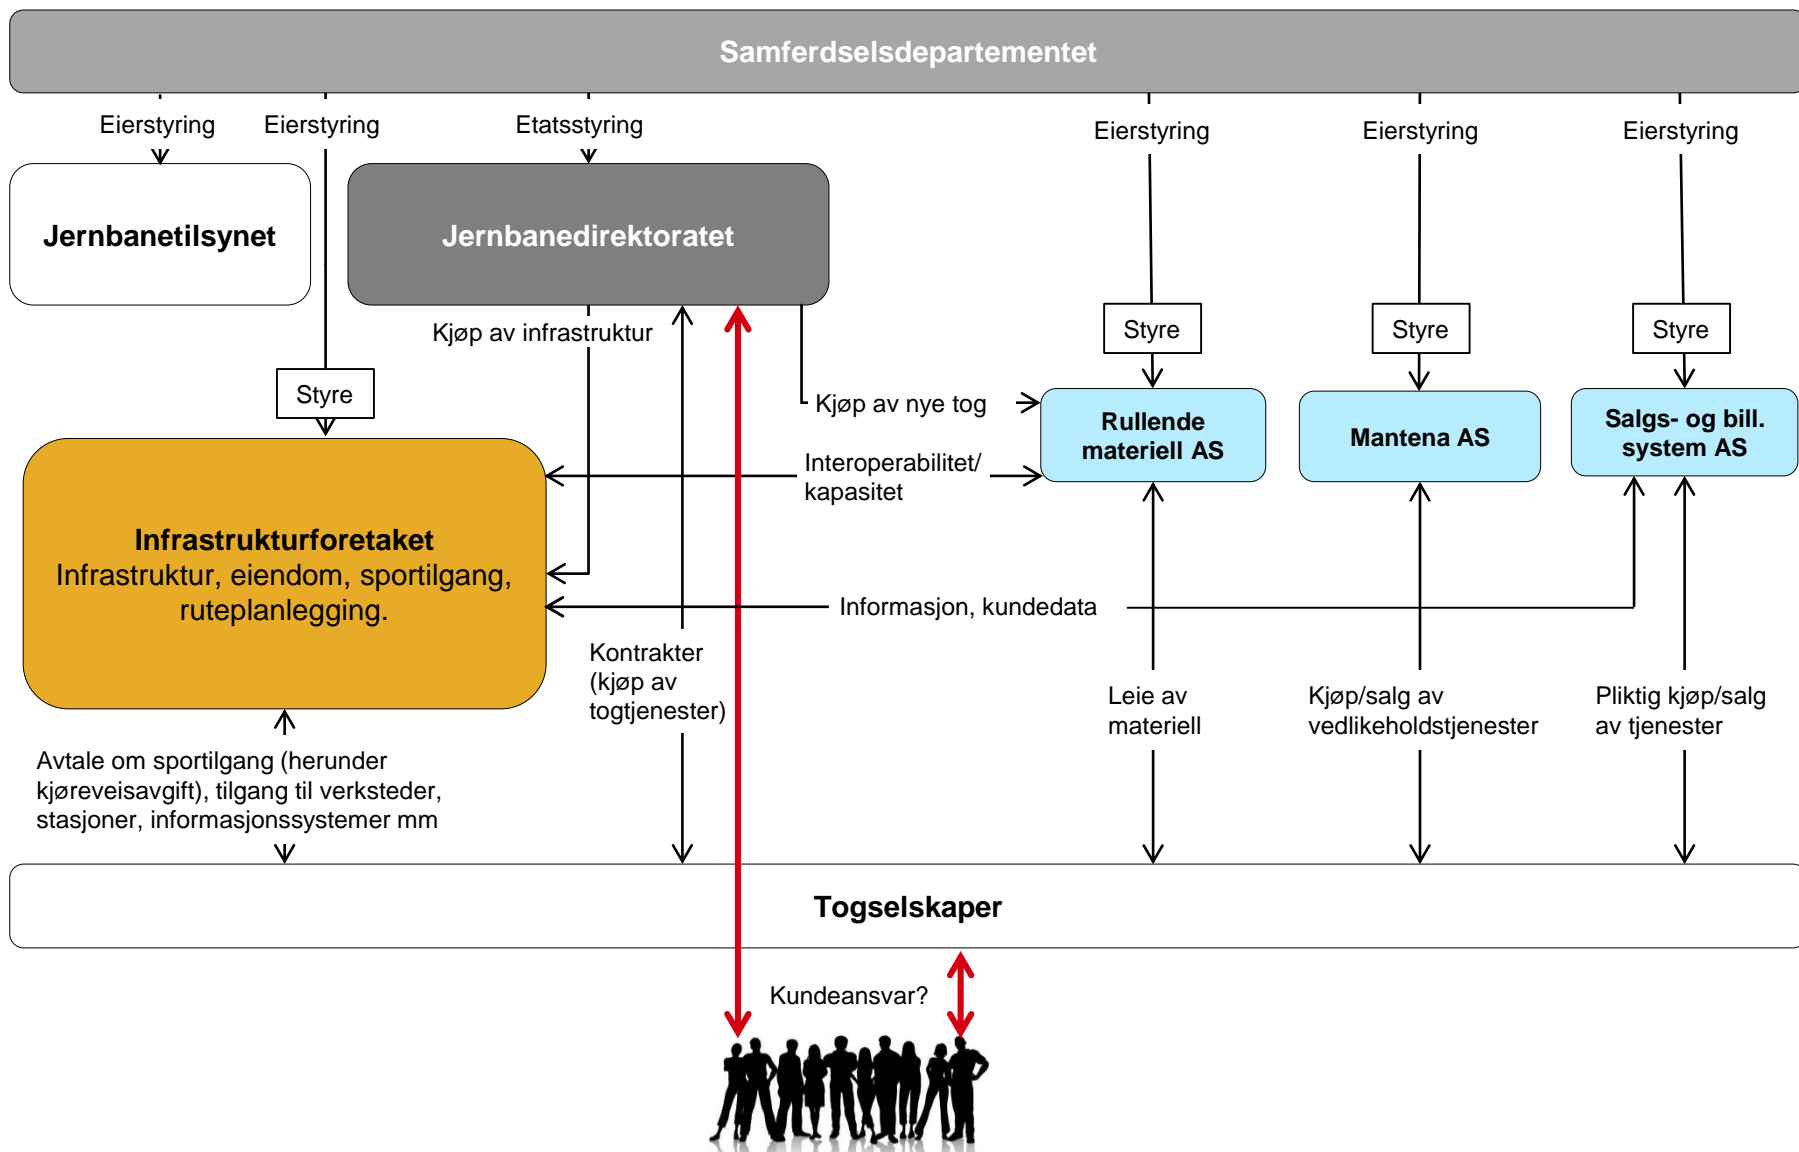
Samferdselsdepartementet

Eierstyring

Eierstyring

Etatsstyring

Eierstyring

Eierstyring

Eierstyring

Jernbanetilsynet

Jernbanedirektoratet

Kjøp av infrastruktur

Styre

Styre

Styre

Styre

Kjøp av nye tog

Rullende materiell AS

Mantena AS

Salgs- og bill. system AS

Interoperabilitet/ kapasitet

Infrastrukturforetaket
Infrastruktur, eiendom, sportilgang, ruteplanlegging.

Informasjon, kundedata

Kontrakter (kjøp av togtjenester)

Leie av materiell

Kjøp/salg av vedlikeholdstjenester

Pliktig kjøp/salg av tjenester

Avtale om sportilgang (herunder kjøreveisavgift), tilgang til verksteder, stasjoner, informasjonssystemer mm

Togselskaper

Kundeansvar?